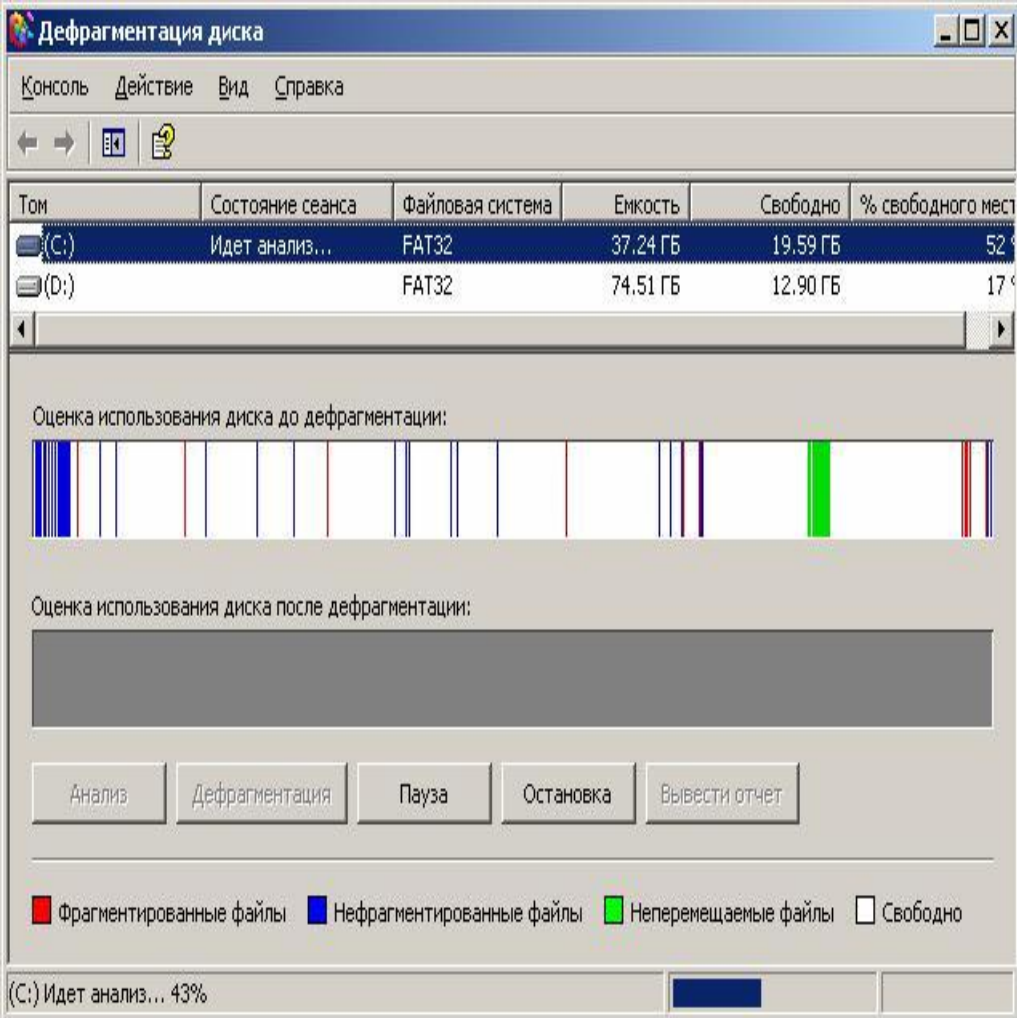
Дефрагментация диска

Консоль Действие Вид Справка

| Том | Состояние сеанса | Файловая система | Емкость | Свободно | % свободного мест |
|---|---|---|---|---|---|
| (C:) | Идет анализ... | FAT32 | 37.24 ГБ | 19.59 ГБ | 52 |
| (D:) | | FAT32 | 74.51 ГБ | 12.90 ГБ | 17 |

Оценка использования диска до дефрагментации:

Оценка использования диска после дефрагментации:

Анализ Дефрагментация Пауза Остановка Вывести отчет

Фрагментированные файлы Нефрагментированные файлы Неперемещаемые файлы Свободно

(C:) Идет анализ... 43%